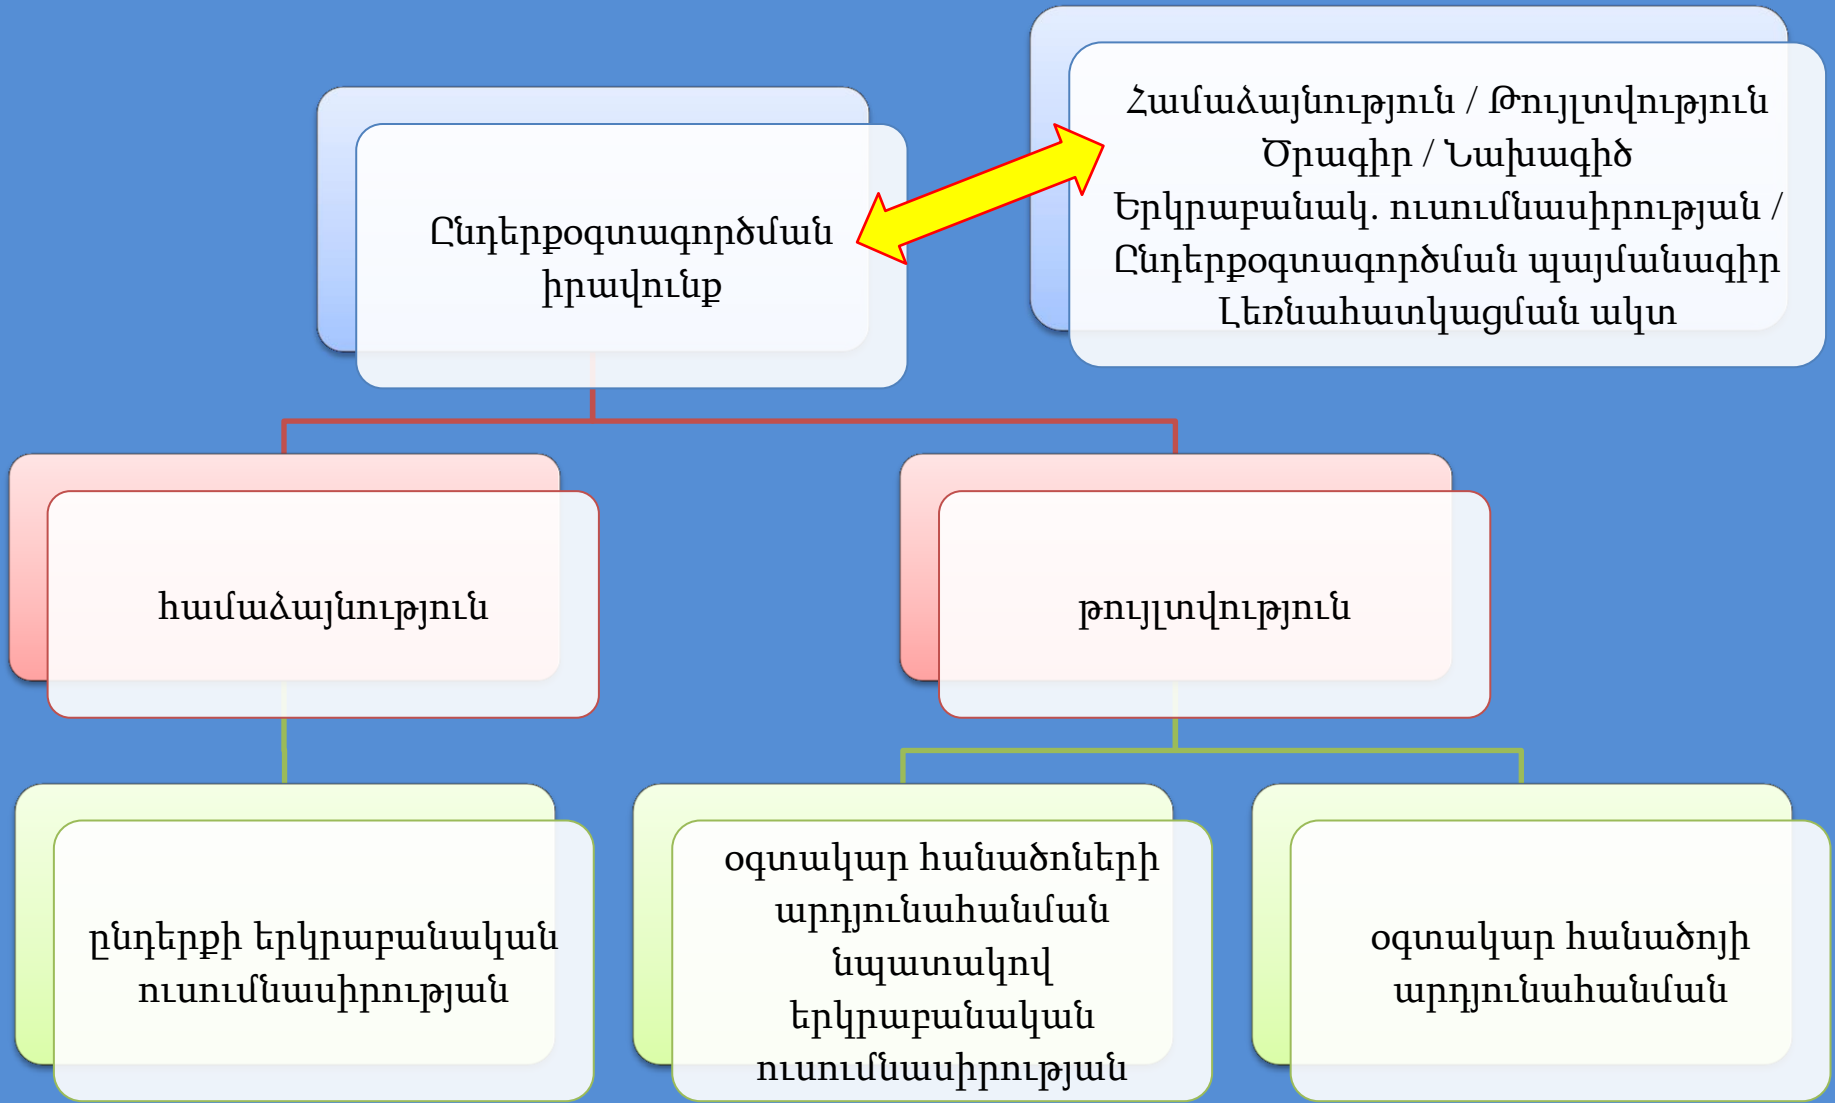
Ընդերքօգտագործման իրավունք

Համաձայնություն / Թույլտվություն
Ծրագիր / Նախագիծ
Երկրաբանակ. ուսումնասիրության / Ընդերքօգտագործման պայմանագիր
Լեռնահատկացման ակտ

համաձայնություն

թույլտվություն

ընդերքի երկրաբանական ուսումնասիրության

օգտակար հանածոների արդյունահանման նպատակով երկրաբանական ուսումնասիրության

օգտակար հանածոյի արդյունահանման